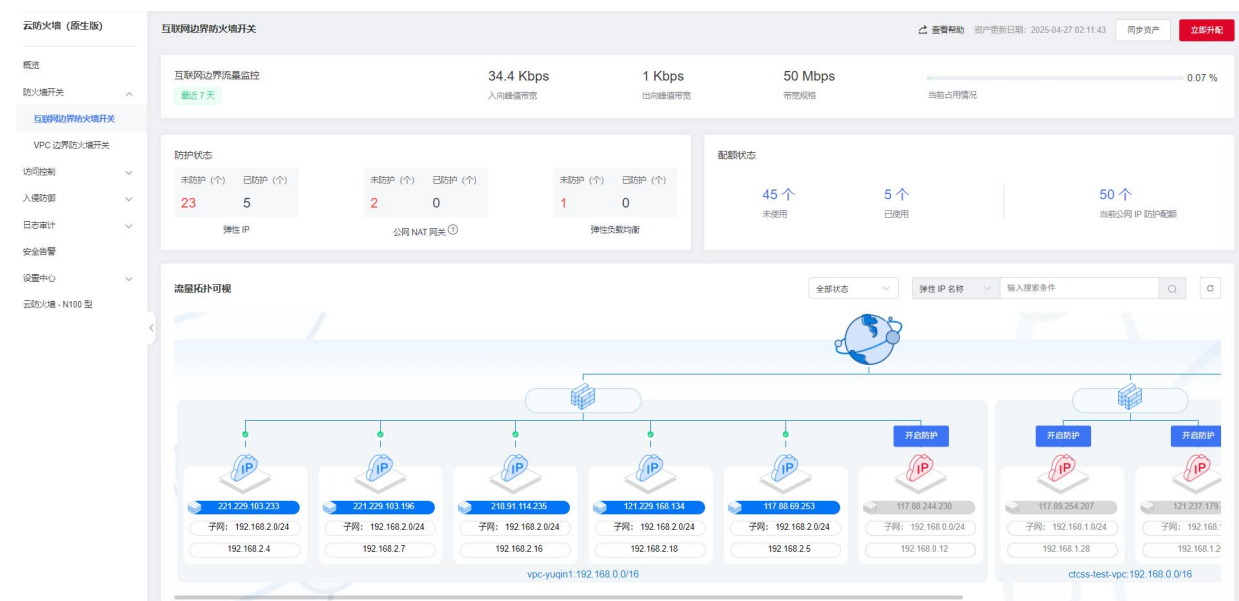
云防火墙（原生版）

概览
防火墙开关
互联网边界防火墙开关
VPC 边界防火墙开关
访问控制
入侵防御
日志审计
安全告警
设置中心
云防火墙 - N100 型

互联网边界防火墙开关

查看帮助 资产更新日期：2025-04-27 02:11:43 同步资产 立即升配

互联网边界流量监控
最近 7 天
34.4 Kbps
入向峰值带宽
1 Kbps
出向峰值带宽
50 Mbps
带宽规格
0.07 %
当前占用情况

防护状态
未防护（个） 已防护（个）
23 5
弹性 IP
未防护（个） 已防护（个）
2 0
公网 NAT 网关
未防护（个） 已防护（个）
1 0
弹性负载均衡

配额状态
45 个
未使用
5 个
已使用
50 个
当前公网 IP 防护配额

流量拓扑可视
全部状态
弹性 IP 名称
输入搜索条件

开启防护
开启防护
开启防护

IP
221.229.103.233
子网：192.168.2.0/24
192.168.2.4

IP
221.229.103.196
子网：192.168.2.0/24
192.168.2.7

IP
218.91.114.235
子网：192.168.2.0/24
192.168.2.16

IP
121.229.168.134
子网：192.168.2.0/24
192.168.2.18

IP
117.88.69.253
子网：192.168.2.0/24
192.168.2.5

IP
117.88.244.230
子网：192.168.0.0/24
192.168.0.12

vpc-yuqin1:192.168.0.0/16

IP
117.89.254.207
子网：192.168.1.0/24
192.168.1.28

IP
121.237.179.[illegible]
子网：192.168.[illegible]
192.168.1.2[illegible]

ctcss-test-vpc:192.168.0.0/16